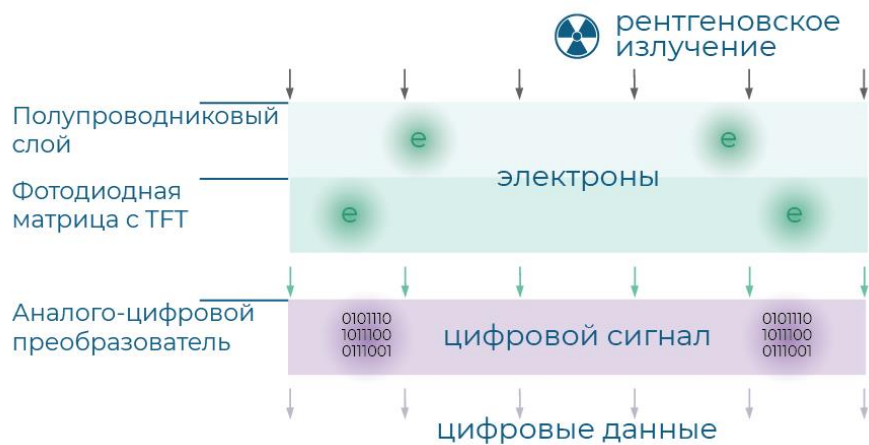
рентгеновское излучение

Полупроводниковый слой

e

e

электроны

Фотодиодная матрица с TFT

e

e

Аналого-цифровой преобразователь

0101110
1011100
0111001

цифровой сигнал

0101110
1011100
0111001

цифровые данные